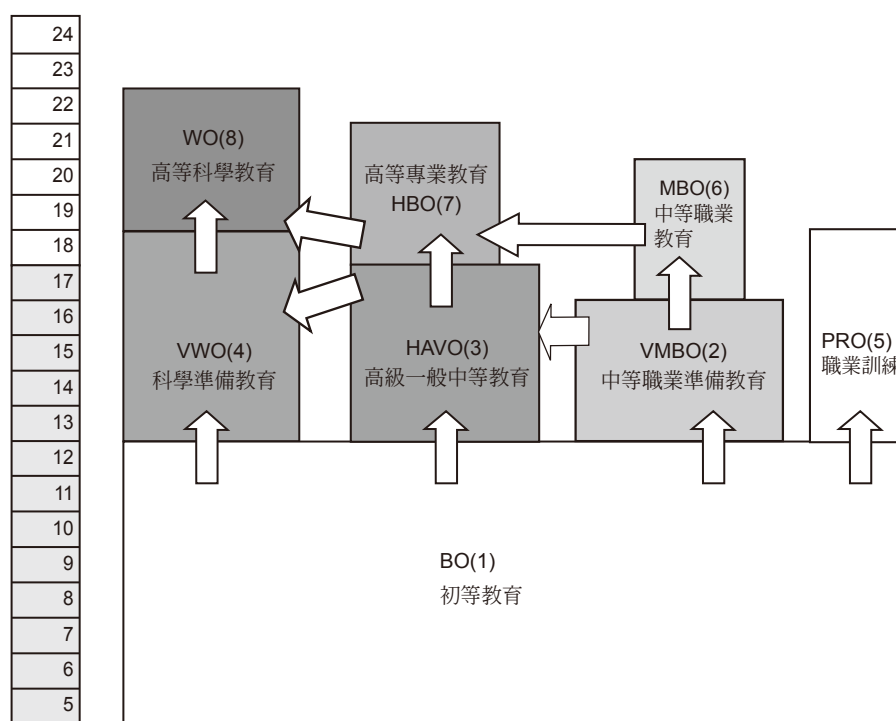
24
23
22
21
20
19
18
17
16
15
14
13
12
11
10
9
8
7
6
5

WO(8)
高等科學教育

高等專業教育
HBO(7)

MBO(6)
中等職業
教育

VWO(4)
科學準備教育

HAVO(3)
高級一般中等教育

VMBO(2)
中等職業準備教育

PRO(5)
職業訓練

BO(1)
初等教育